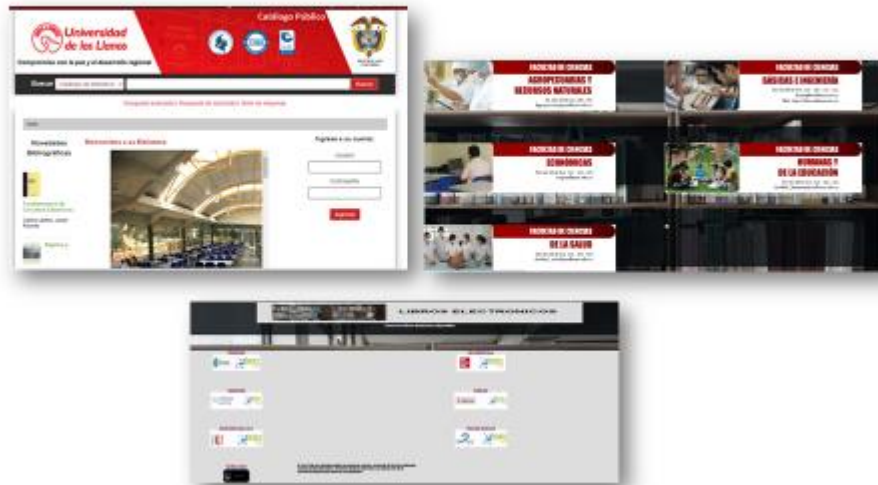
Universidad de los Llanos

Catálogo Público

Comprometidos con la paz y el desarrollo regional

Buscar

Buscar

Novedades Bibliográficas

Bienvenidos a la Biblioteca

Ingrese a su cuenta:

Usuario

Contraseña

Ingresar

FACULTAD DE CIENCIAS AGROPECUARIAS Y RECURSOS NATURALES

FACULTAD DE CIENCIAS BÁSICAS E INGENIERÍA

FACULTAD DE CIENCIAS ECONÓMICAS

FACULTAD DE CIENCIAS HUMANAS Y DE LA EDUCACIÓN

FACULTAD DE CIENCIAS DE LA SALUD

LIBROS ELECTRÓNICOS